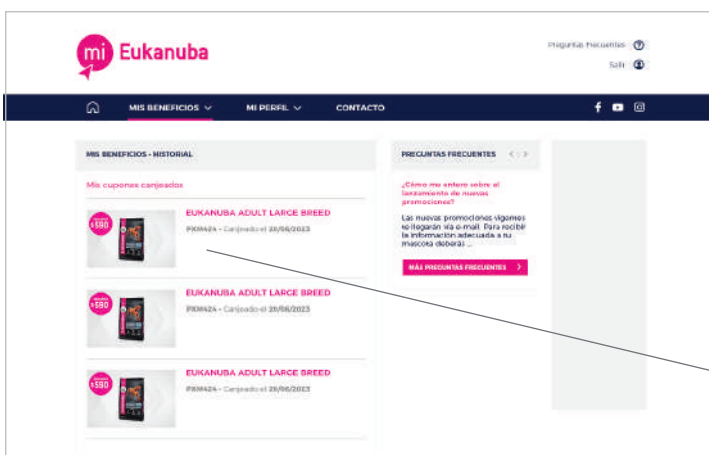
mi Eukanuba

Preguntas Frecuentes
Salir

MIS BENEFICIOS
MI PERFIL
CONTACTO

MIS BENEFICIOS - HISTORIAL

Mis cupones canjeados

$ 580
EUKANUBA ADULT LARGE BREED
PXM424 - Canjeado el 28/06/2023

$ 580
EUKANUBA ADULT LARGE BREED
PXM424 - Canjeado el 28/06/2023

$ 580
EUKANUBA ADULT LARGE BREED
PXM424 - Canjeado el 28/06/2023

PREGUNTAS FRECUENTES

¿Cómo me entero sobre el lanzamiento de nuevas promociones?

Las nuevas promociones vigentes te llegarán vía e-mail. Para recibir la información adecuada a tu mascota deberás ...

MÁS PREGUNTAS FRECUENTES